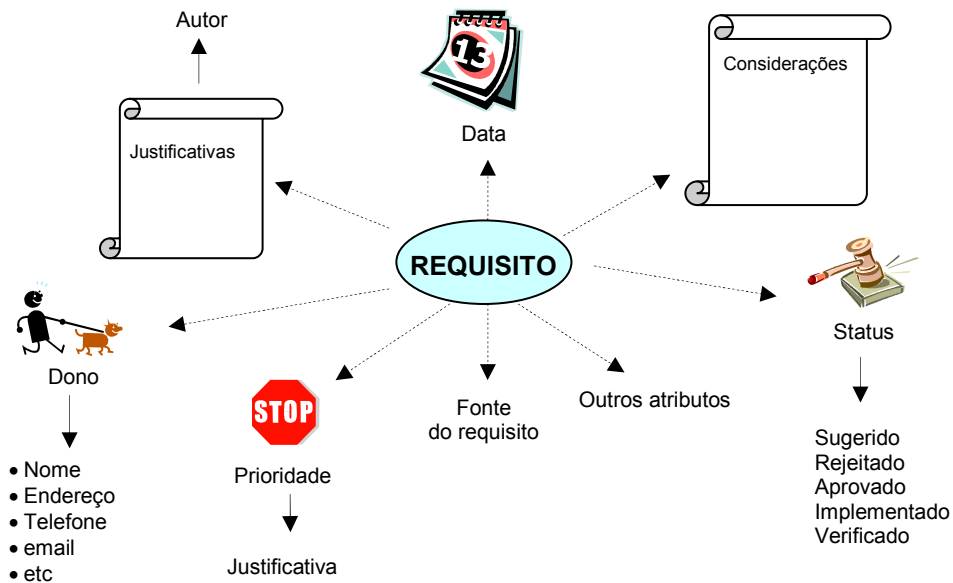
Autor

Justificativas

13

Data

Considerações

REQUISITO

Status

Sugerido
Rejeitado
Aprovado
Implementado
Verificado

Dono

• Nome
• Endereço
• Telefone
• email
• etc

STOP

Prioridade

Justificativa

Fonte do requisito

Outros atributos